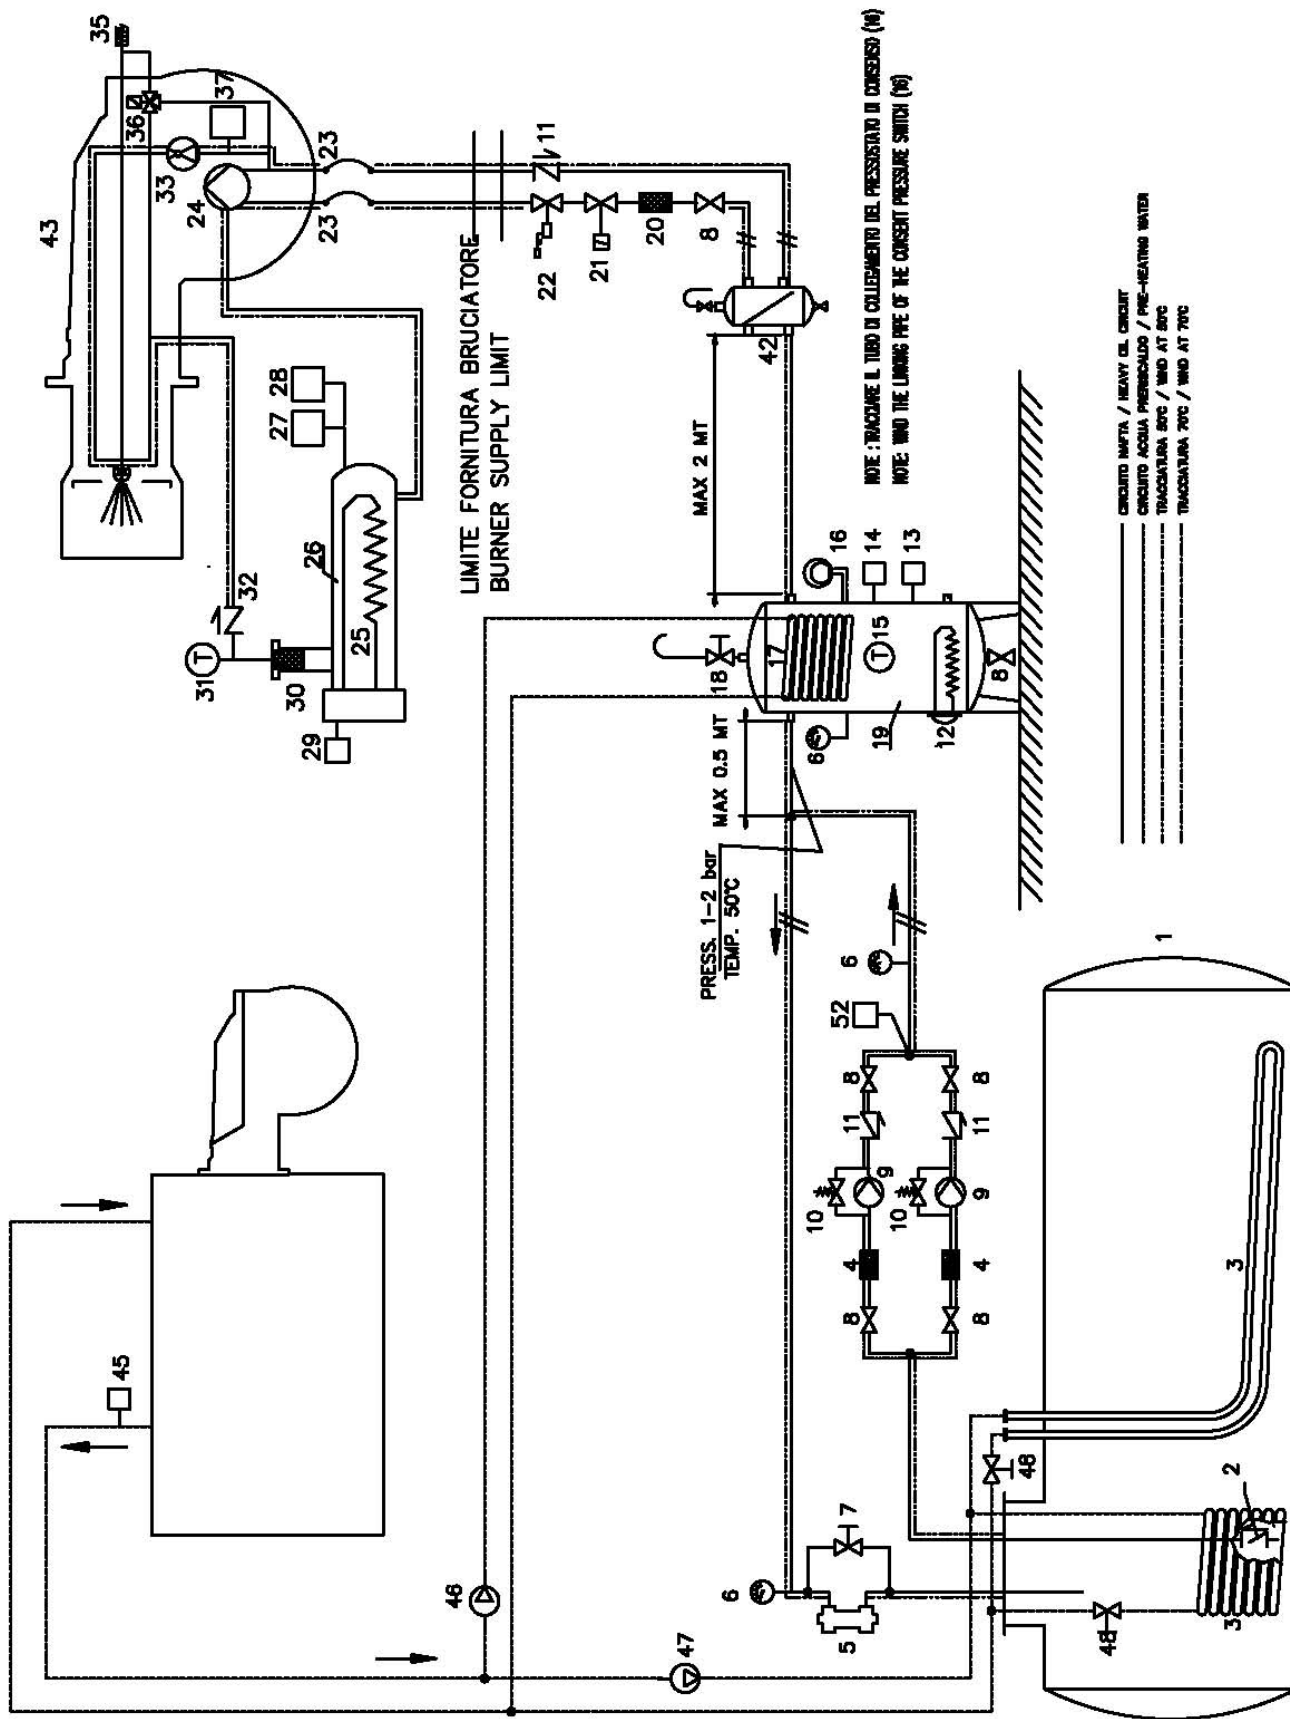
35
37
36
33
24
43
23
23
11
22
21
20
8
42
LIMITE FORNITURA BRUCIATORE
BURNER SUPPLY LIMIT
27 28
26
25
32
31
30
29
MAX 2 MT
16
14
13
17
15
18
8
19
12
6
MAX 0.5 MT
PRESS. 1-2 bar
TEMP. 50°C
NOTE: TRACCIARE IL TUBO DI COLLEGAMENTO DEL PRESSOSTATO DI CONSENSO (16)
NOTE: WIND THE LINKING PIPE OF THE CONSENT PRESSURE SWITCH (16)
CIRCUITO NAFTA / HEAVY OIL CIRCUIT
CIRCUITO ACQUA PRERISCALDO / PRE-HEATING WATER
TRACCIATURA 50°C / WIND AT 50°C
TRACCIATURA 70°C / WIND AT 70°C
6
52
8
11
9
10
4
8
8
11
9
10
4
8
1
3
2
3
48
48
7
6
5
47
46
45